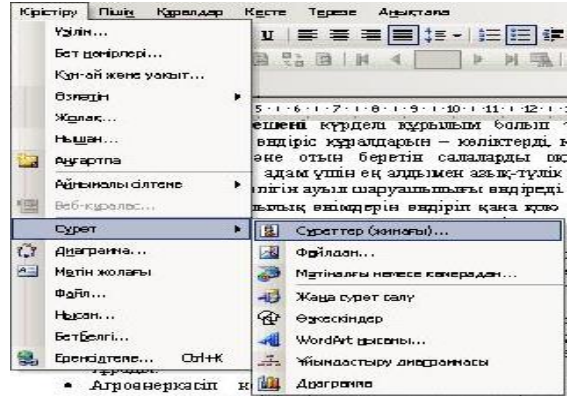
Кірістіру Пішім Құралдар Кесте Терезе Анықтама

Үзілім...
Бет нөмірлері...
Күн-ай және уақыт...
Өзінетін
Жолақ...
Нышан...
Ақпарат
Айқасқалы сілтеме
Веб-құралас...
Сурет
Диаграмма...
Мәтін жолағы
Файл...
Нысан...
Бетбелгі...
Ерекшетілеме... Ctrl+K

Суреттер (жинағы)...
Файлдан...
Мәтіндегі немесе камерадан...
Жаңа сурет салу
Өзекжиектер
WordArt нысаны...
Ұйымдастыру диаграммасы
Диаграмма

ешені күрделі құрылым болып
өндіріс құралдарын – көліктерді,
әне отын беретін салаларды
адам үшін ең алдымен азық-түлік
лігін ауыл шаруашылығы өндіреді
лық өнімдерін өндіріп қаға қою

• Агроөнеркәсіп к